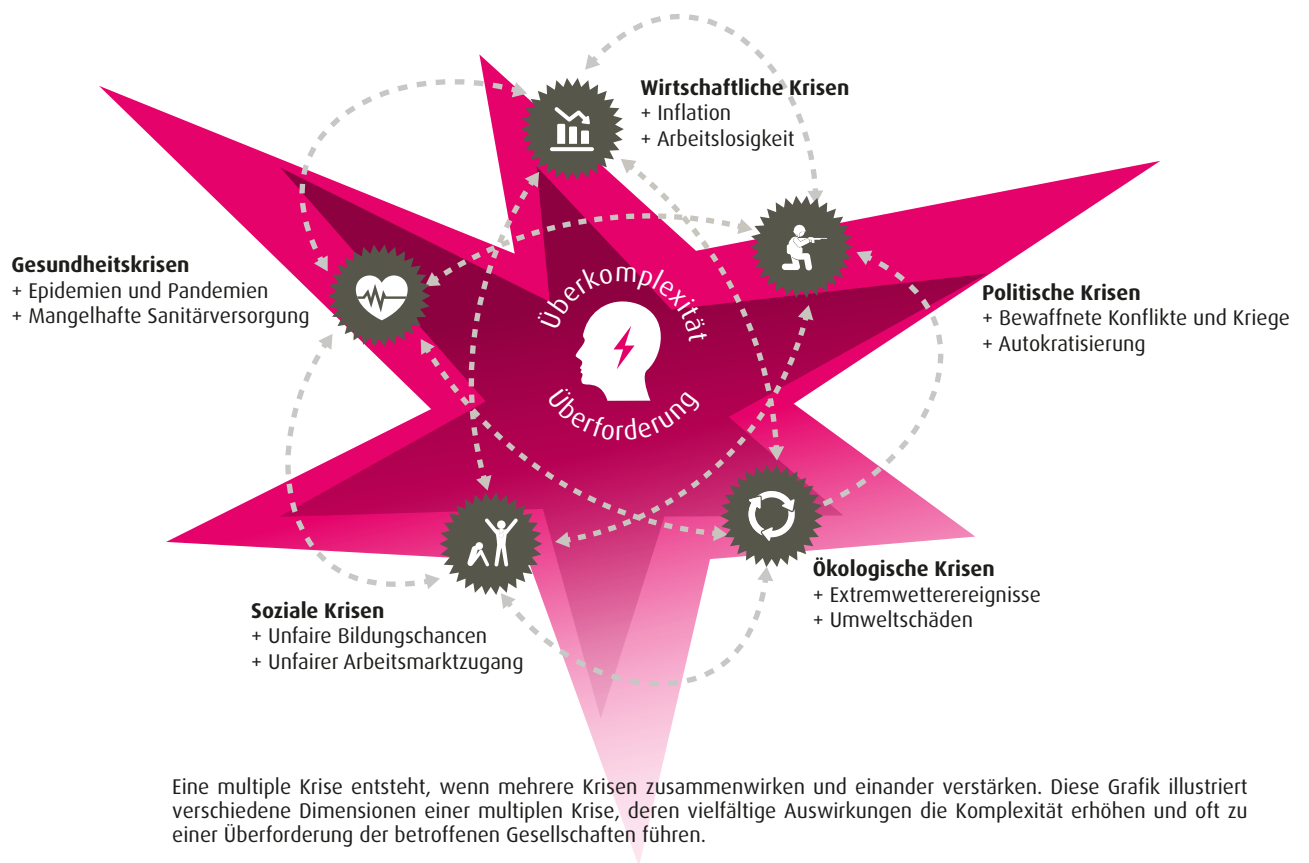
Wirtschaftliche Krisen
+ Inflation
+ Arbeitslosigkeit

Gesundheitskrisen
+ Epidemien und Pandemien
+ Mangelhafte Sanitärversorgung

Überkomplexität

Überforderung

Politische Krisen
+ Bewaffnete Konflikte und Kriege
+ Autokratisierung

Ökologische Krisen
+ Extremwetterereignisse
+ Umweltschäden

Soziale Krisen
+ Unfaire Bildungschancen
+ Unfairer Arbeitsmarktzugang

Eine multiple Krise entsteht, wenn mehrere Krisen zusammenwirken und einander verstärken. Diese Grafik illustriert verschiedene Dimensionen einer multiplen Krise, deren vielfältige Auswirkungen die Komplexität erhöhen und oft zu einer Überforderung der betroffenen Gesellschaften führen.